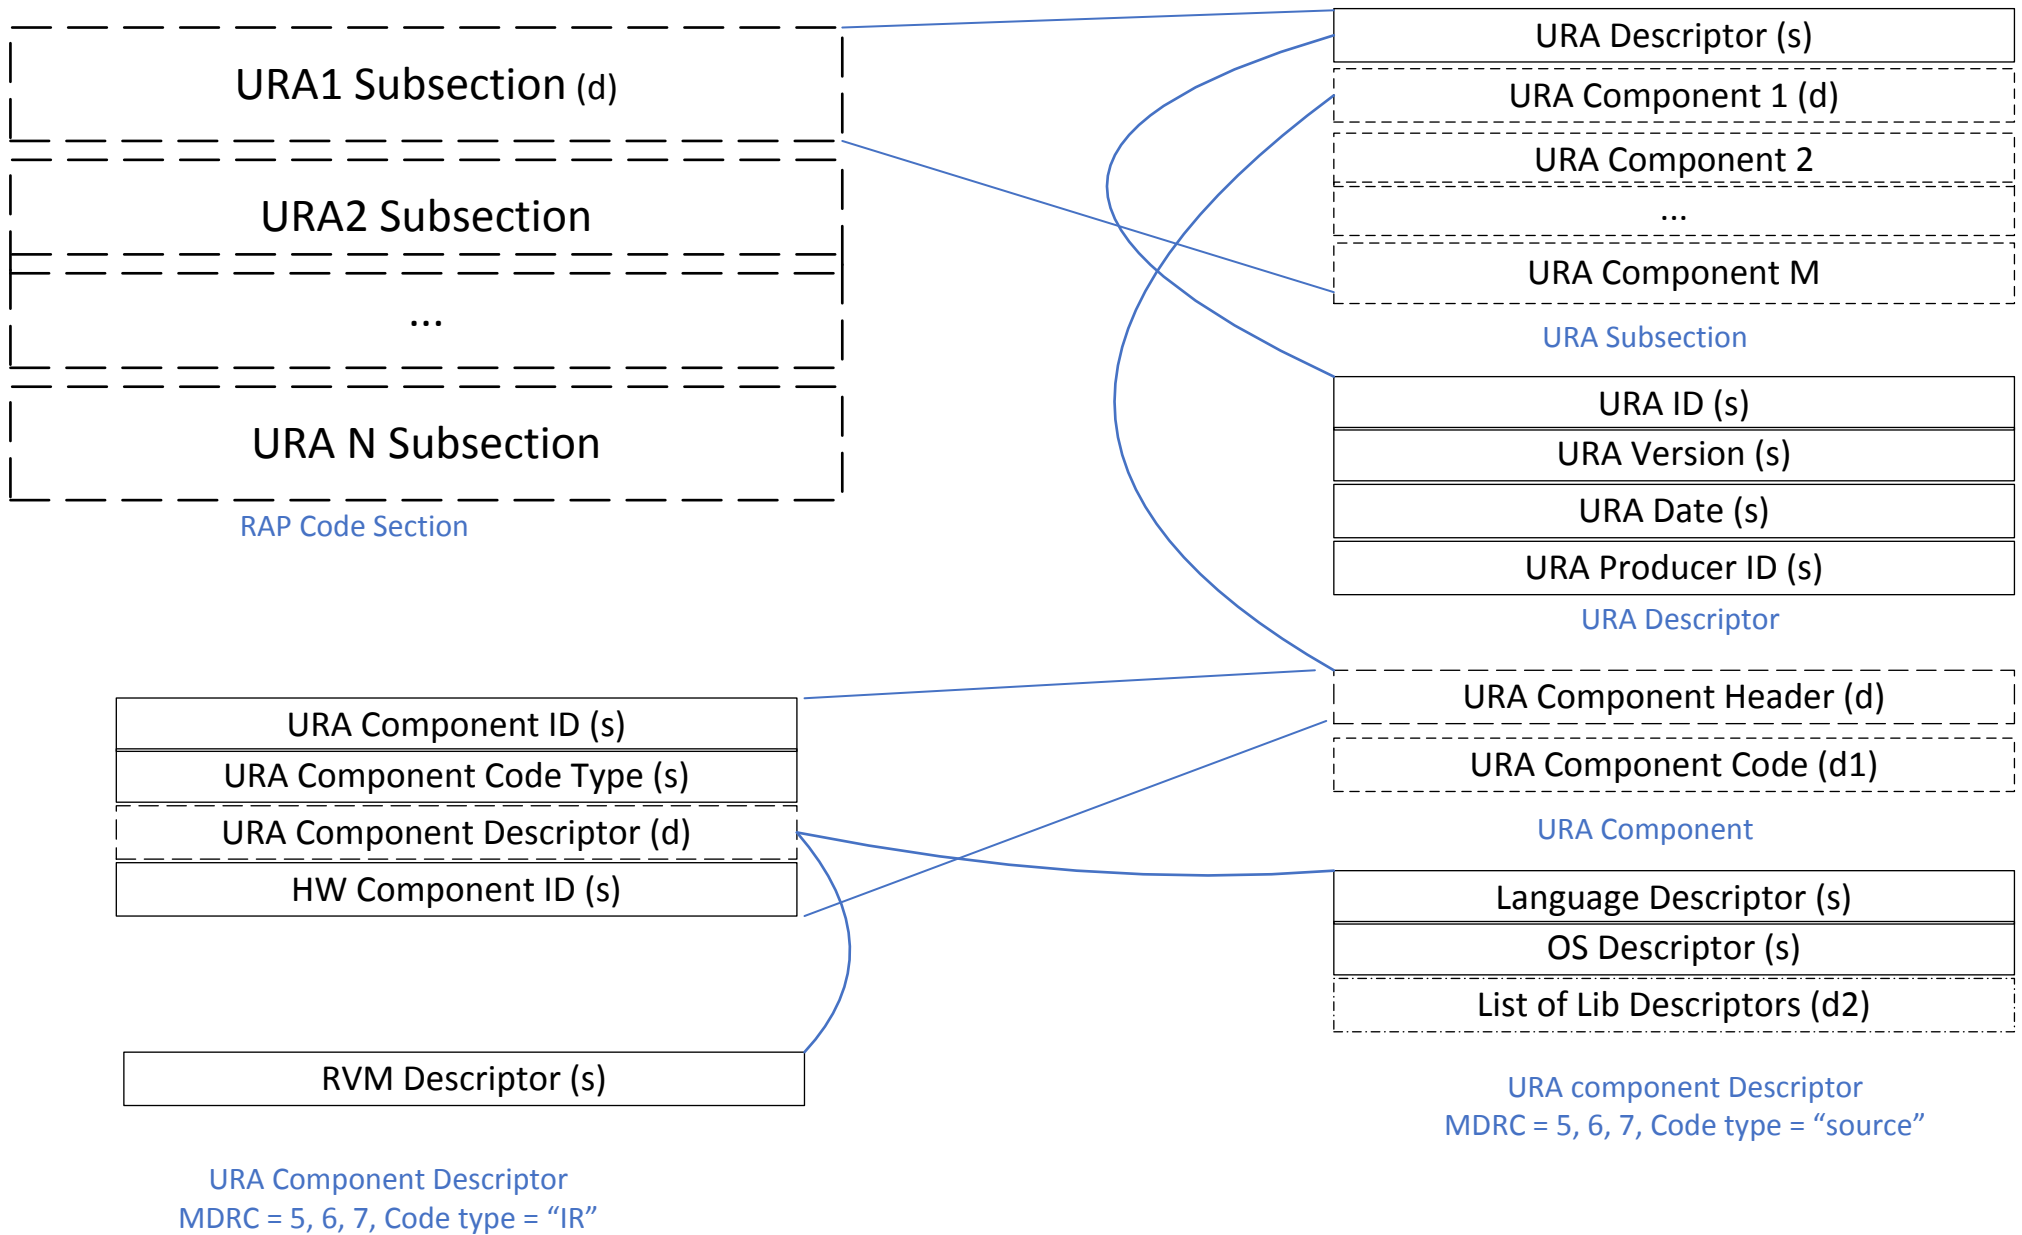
URA1 Subsection (d)

URA2 Subsection

...

URA N Subsection

RAP Code Section

URA Descriptor (s)

URA Component 1 (d)

URA Component 2

...

URA Component M

URA Subsection

URA ID (s)

URA Version (s)

URA Date (s)

URA Producer ID (s)

URA Descriptor

URA Component ID (s)

URA Component Code Type (s)

URA Component Descriptor (d)

HW Component ID (s)

URA Component Header (d)

URA Component Code (d1)

URA Component

Language Descriptor (s)

OS Descriptor (s)

List of Lib Descriptors (d2)

RVM Descriptor (s)

URA component Descriptor
MDRC = 5, 6, 7, Code type = “source”

URA Component Descriptor
MDRC = 5, 6, 7, Code type = “IR”